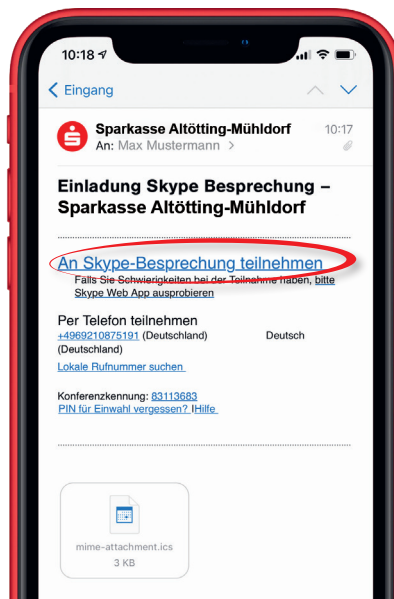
10:18

Eingang

Sparkasse Altötting-Mühldorf
An: Max Mustermann >

10:17

Einladung Skype Besprechung – Sparkasse Altötting-Mühldorf

An Skype-Besprechung teilnehmen
Falls Sie Schwierigkeiten bei der Teilnahme haben, bitte Skype Web App ausprobieren

Per Telefon teilnehmen
+4969210875191 (Deutschland) Deutsch (Deutschland)
Lokale Rufnummer suchen

Konferenzkennung: 83113683
PIN für Einwahl vergessen? |Hilfe

mime-attachment.ics
3 KB